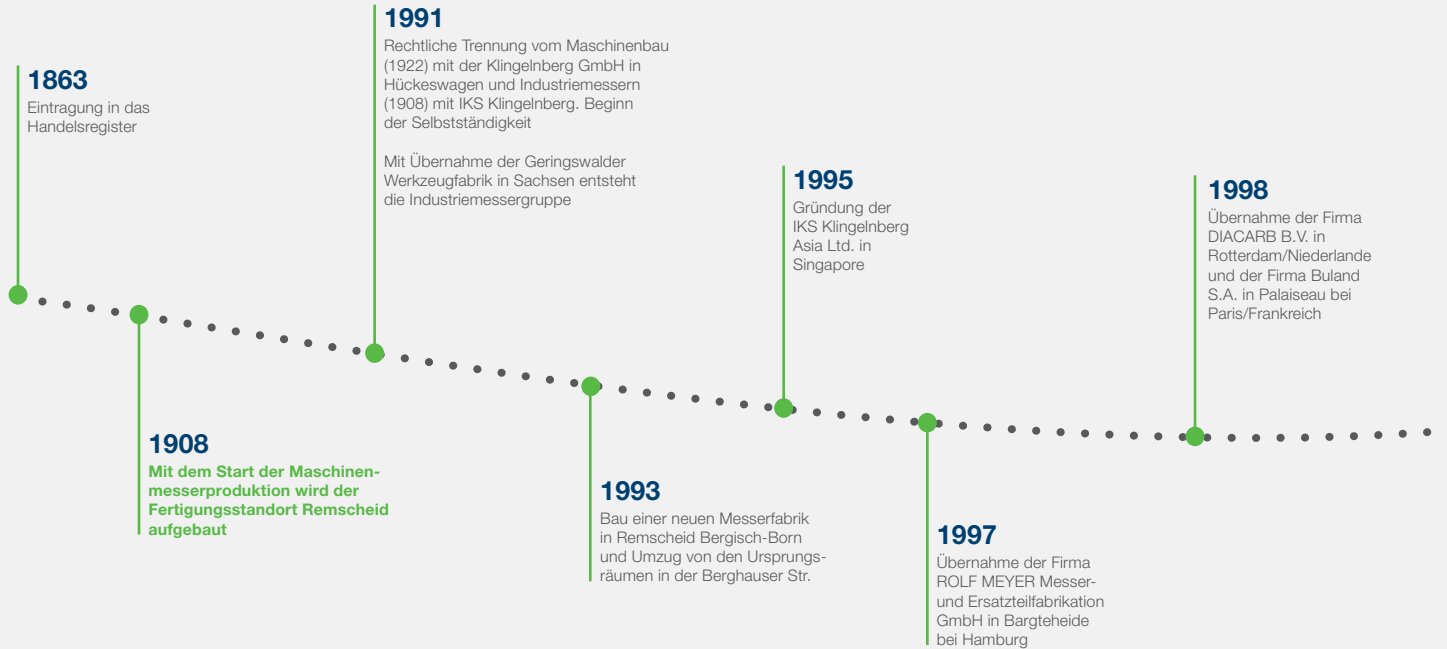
1863
Eintragung in das Handelsregister

1908
Mit dem Start der Maschinenmesserproduktion wird der Fertigungsstandort Remscheid aufgebaut

1991
Rechtliche Trennung vom Maschinenbau (1922) mit der Klingelnberg GmbH in Hückeswagen und Industriemessern (1908) mit IKS Klingelnberg. Beginn der Selbstständigkeit

Mit Übernahme der Geringswalder Werkzeugfabrik in Sachsen entsteht die Industriemessergruppe

1993
Bau einer neuen Messerfabrik in Remscheid Bergisch-Born und Umzug von den Ursprungsräumen in der Berghauser Str.

1995
Gründung der IKS Klingelnberg Asia Ltd. in Singapore

1997
Übernahme der Firma ROLF MEYER Messer- und Ersatzteilfabrikation GmbH in Bargteheide bei Hamburg

1998
Übernahme der Firma DIACARB B.V. in Rotterdam/Niederlande und der Firma Buland S.A. in Palaiseau bei Paris/Frankreich